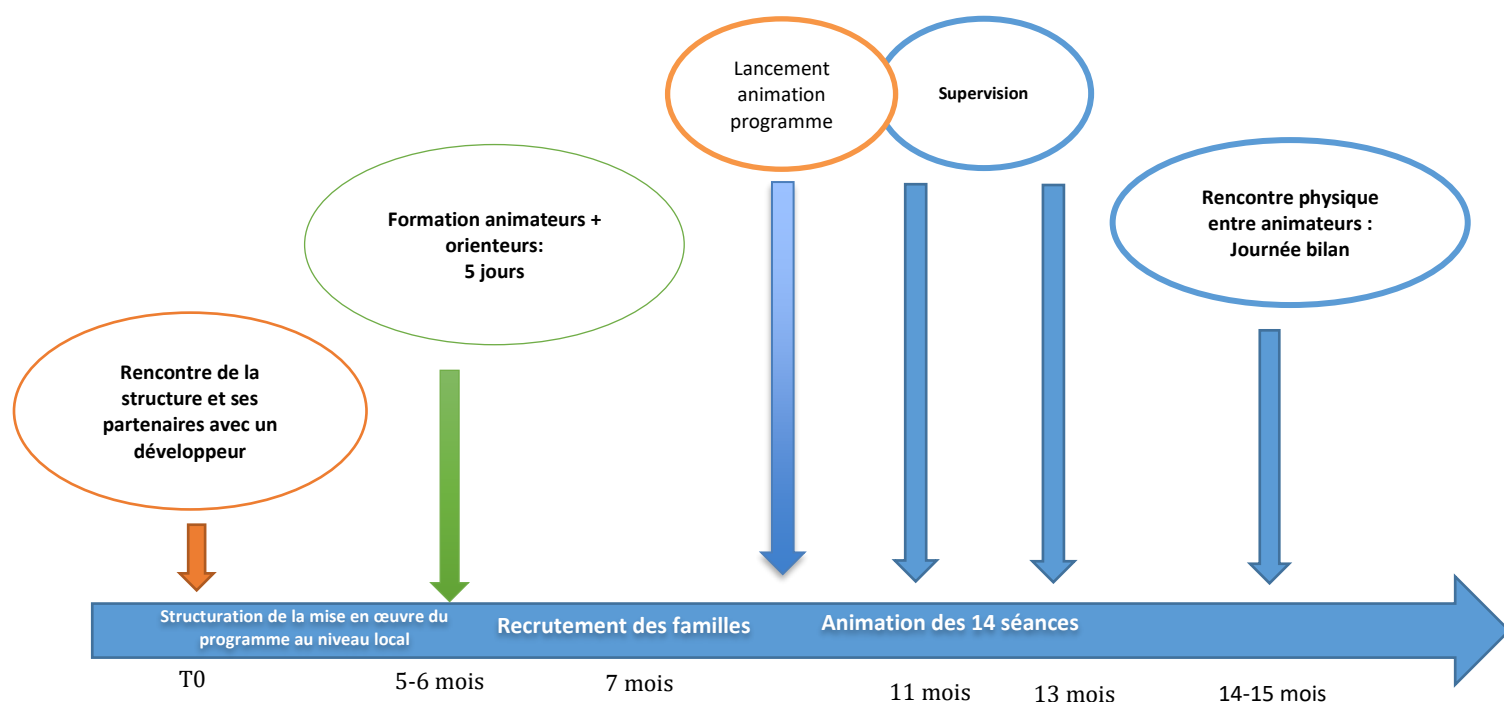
Lancement animation programme

Supervision

Formation animateurs + orienteurs: 5 jours

Rencontre physique entre animateurs : Journée bilan

Rencontre de la structure et ses partenaires avec un développeur

Structuration de la mise en œuvre du programme au niveau local

Recrutement des familles

Animation des 14 séances

T0

5-6 mois

7 mois

11 mois

13 mois

14-15 mois